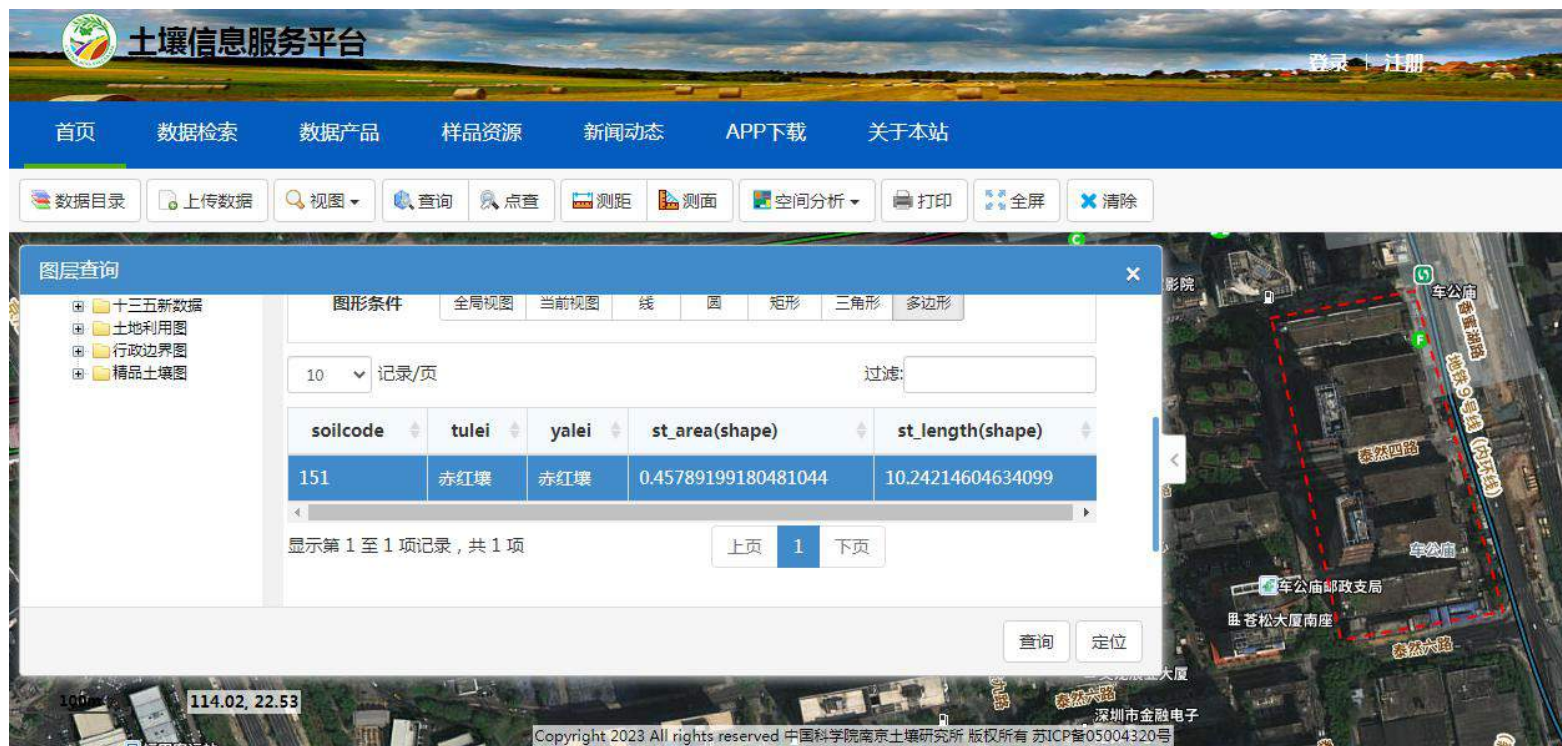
土壤信息服务平台

登录 | 注册

首页 数据检索 数据产品 样品资源 新闻动态 APP下载 关于本站

数据目录 上传数据 视图 查询 点查 测距 测面 空间分析 打印 全屏 清除

图层查询

十三五新数据
土地利用图
行政边界图
精品土壤图

图形条件 全局视图 当前视图 线 圆 矩形 三角形 多边形

10 记录/页

过滤:

| soilcode | tulei | yalei | st_area(shape) | st_length(shape) |
|---|---|---|---|---|
| 151 | 赤红壤 | 赤红壤 | 0.45789199180481044 | 10.24214604634099 |

显示第 1 至 1 项记录，共 1 项

上页 1 下页

查询 定位

影院 车公庙 香蜜湖路 地铁9号线（内环线） 泰然四路 车公庙 车公庙邮政支局 苍松大厦南座 泰然六路 泰然六路 深圳市金融电子

100m

114.02, 22.53

Copyright 2023 All rights reserved 中国科学院南京土壤研究所 版权所有 苏ICP备05004320号